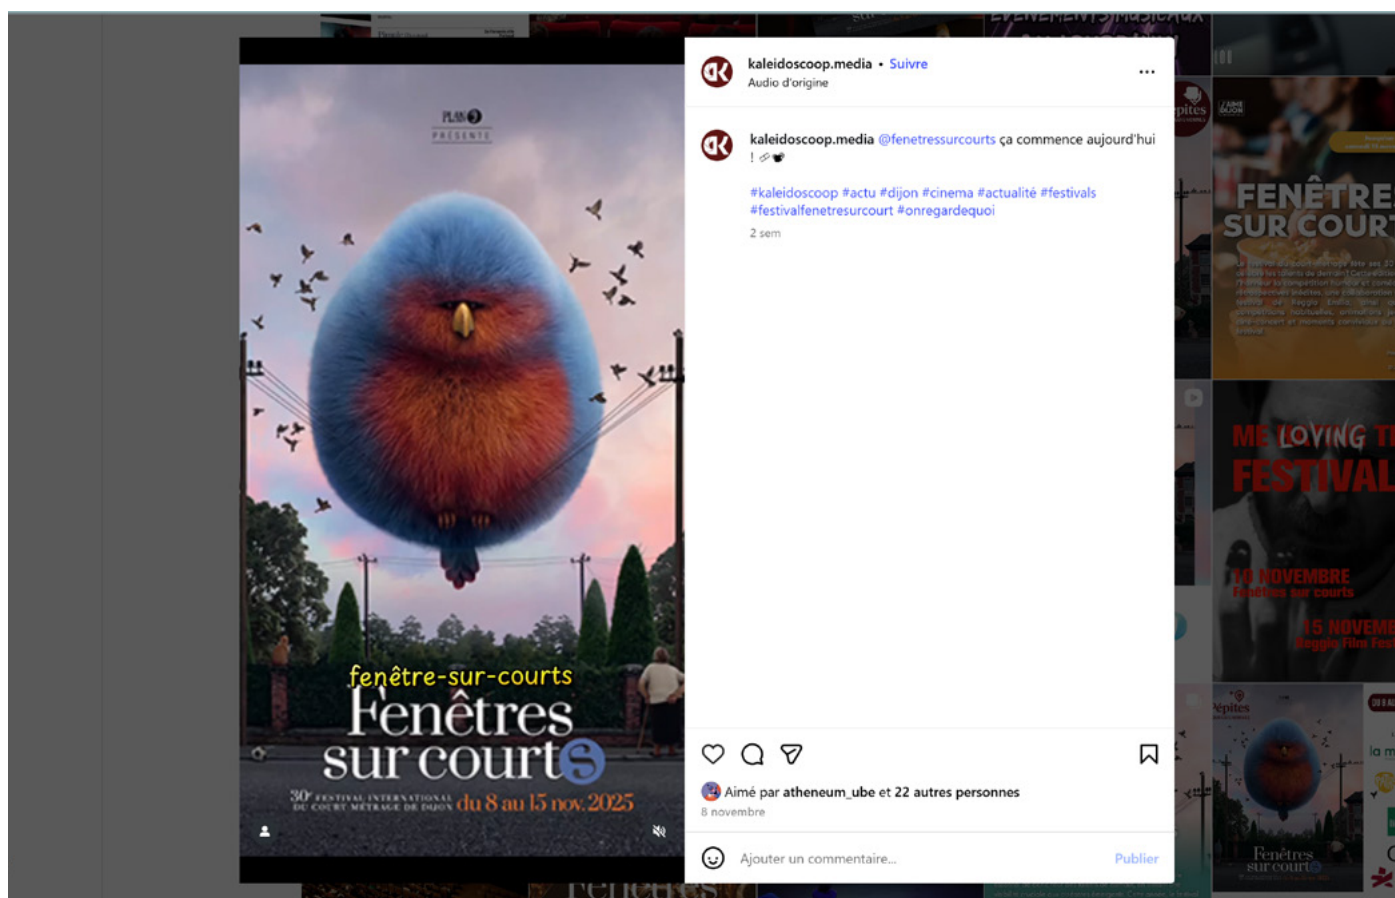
PLAN 9
PRÉSENTE

fenêtre-sur-courts
Fenêtres sur courts

30e FESTIVAL INTERNATIONAL DU COURT MÉTRAGE DE DIJON du 8 au 15 nov. 2025

kaleidoscoop.media • Suivre
Audio d'origine

kaleidoscoop.media @fenetressurcourts ça commence aujourd'hui ! 🔗🐦

#kaleidoscoop #actu #dijon #cinema #actualité #festivals #festivalfenetresurcourt #onregardequoi

2 sem

Aimé par atheneum_ube et 22 autres personnes
8 novembre

Ajouter un commentaire...
Publier

FENÊTRE SUR COUR

ME LOVING T FESTIVAL

10 NOVEMBRE
Fenêtres sur courts

15 NOVEM
Reggio Film Fes

Pépites

Fenêtres sur courts